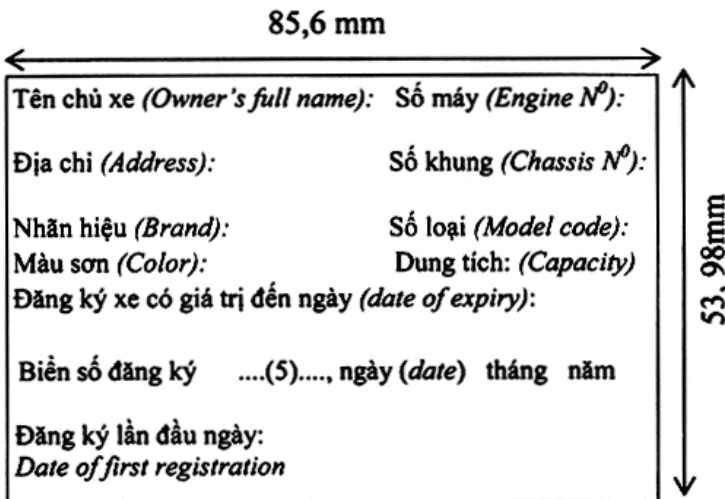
85,6 mm

53, 98mm

Tên chủ xe *(Owner's full name):* Số máy *(Engine $N^0$):*

Địa chỉ *(Address):* Số khung *(Chassis $N^0$):*

Nhãn hiệu *(Brand):* Số loại *(Model code):*
Màu sơn *(Color):* Dung tích: *(Capacity)*
Đăng ký xe có giá trị đến ngày *(date of expiry)*:

Biển số đăng ký ....(5)...., ngày (*date*) tháng năm

Đăng ký lần đầu ngày:
*Date of first registration*